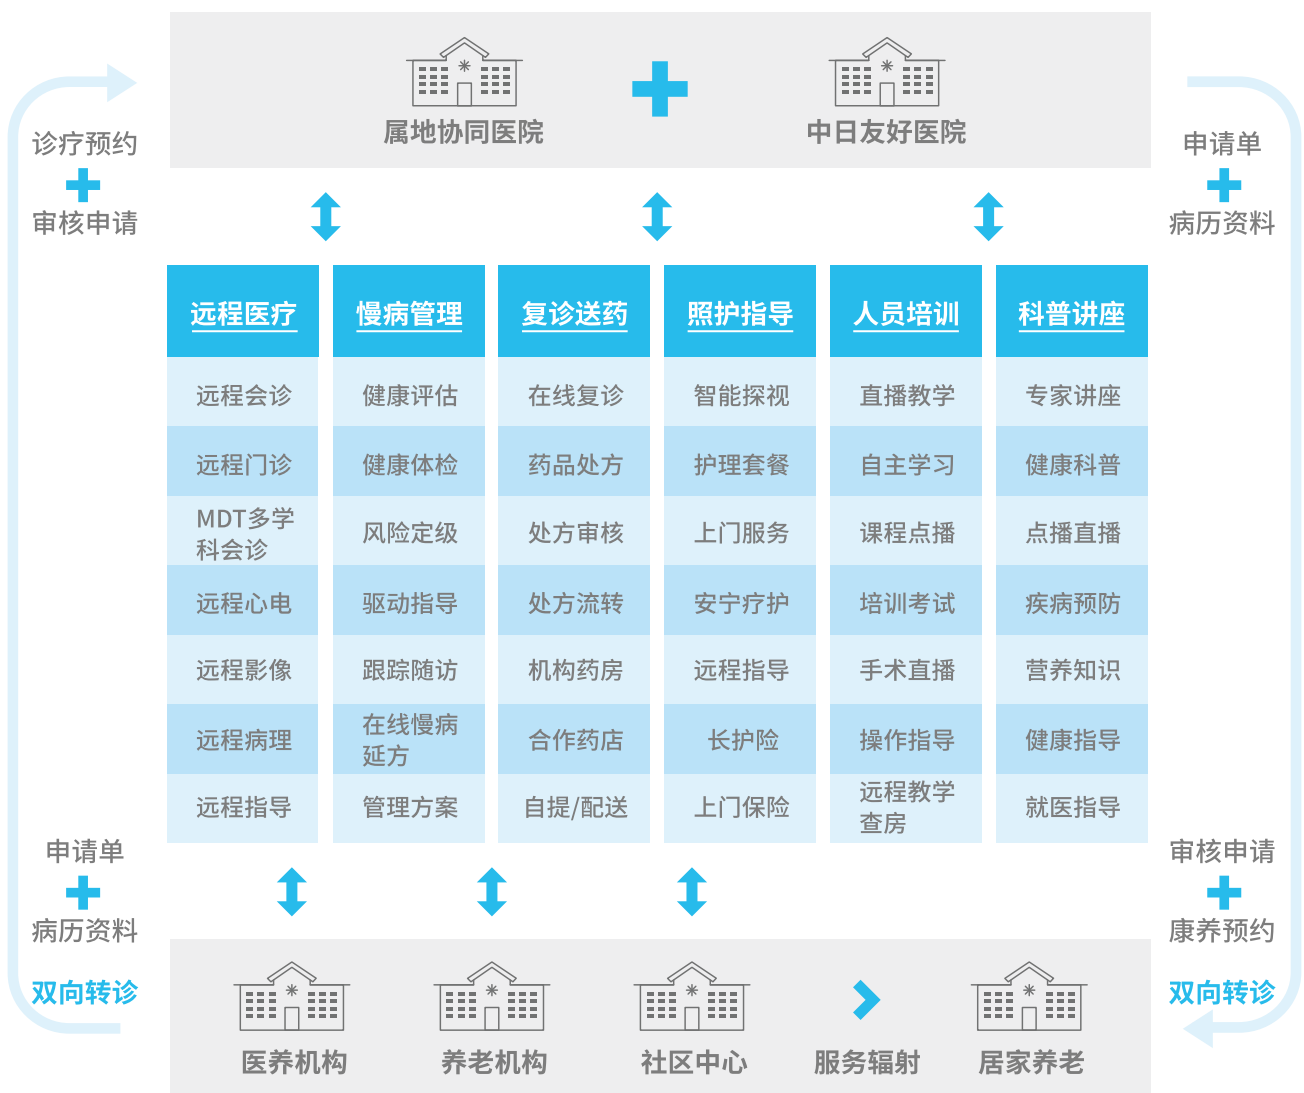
属地协同医院

中日友好医院

诊疗预约
审核申请

申请单
病历资料

| 远程医疗 | 慢病管理 | 复诊送药 | 照护指导 | 人员培训 | 科普讲座 |
|---|---|---|---|---|---|
| 远程会诊 | 健康评估 | 在线复诊 | 智能探视 | 直播教学 | 专家讲座 |
| 远程门诊 | 健康体检 | 药品处方 | 护理套餐 | 自主学习 | 健康科普 |
| MDT多学科会诊 | 风险定级 | 处方审核 | 上门服务 | 课程点播 | 点播直播 |
| 远程心电 | 驱动指导 | 处方流转 | 安宁疗护 | 培训考试 | 疾病预防 |
| 远程影像 | 跟踪随访 | 机构药房 | 远程指导 | 手术直播 | 营养知识 |
| 远程病理 | 在线慢病延方 | 合作药店 | 长护险 | 操作指导 | 健康指导 |
| 远程指导 | 管理方案 | 自提/配送 | 上门保险 | 远程教学查房 | 就医指导 |

申请单
病历资料
双向转诊

审核申请
康养预约
双向转诊

医养机构

养老机构

社区中心

服务辐射

居家养老